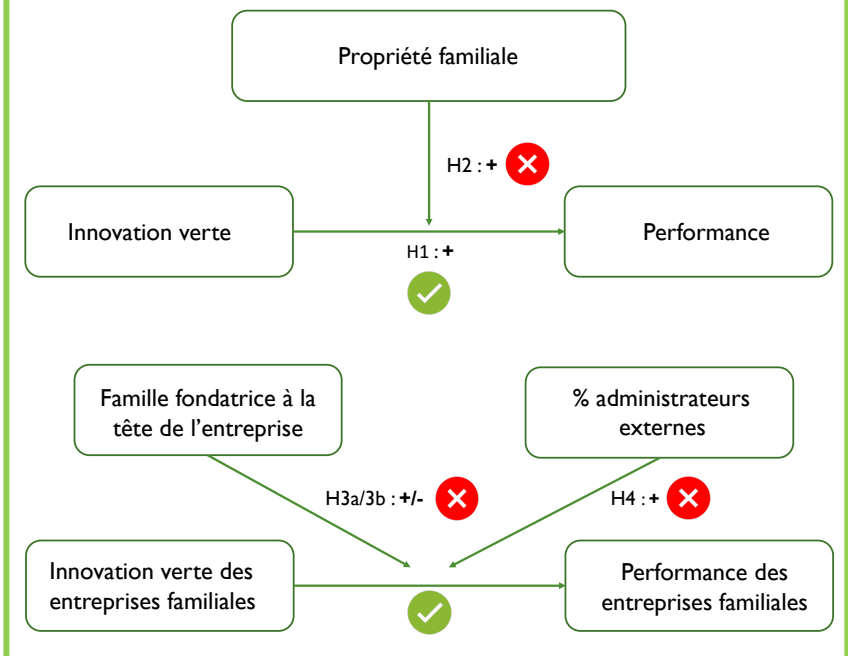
Propriété familiale

H2 : +

Innovation verte

H1 : +

Performance

Famille fondatrice à la tête de l'entreprise

% administrateurs externes

H3a/3b : +/-

H4 : +

Innovation verte des entreprises familiales

Performance des entreprises familiales